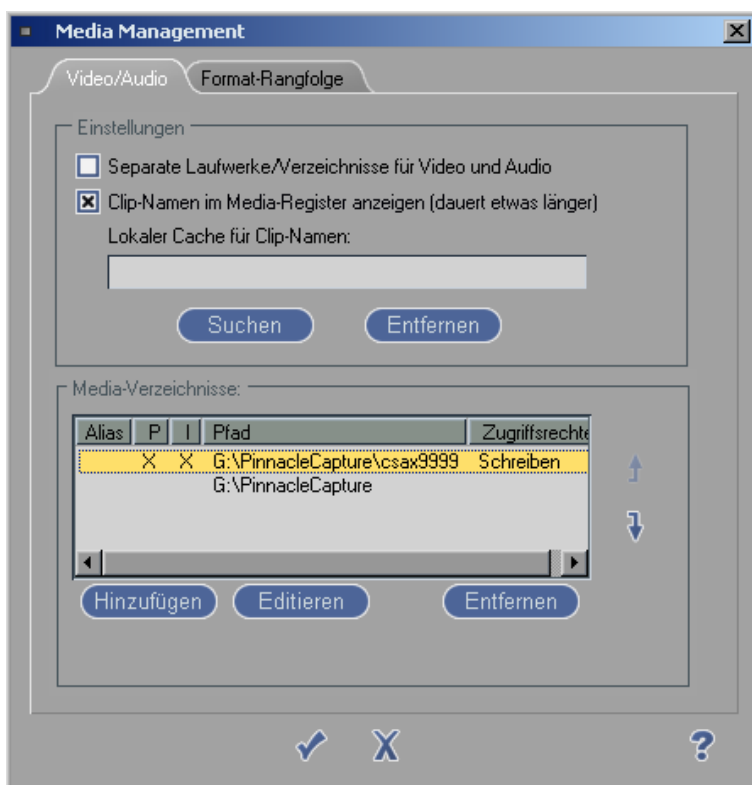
Media Management

Video/Audio | Format-Rangfolge

Einstellungen

Separate Laufwerke/Verzeichnisse für Video und Audio

Clip-Namen im Media-Register anzeigen (dauert etwas länger)

Lokaler Cache für Clip-Namen:

Suchen | Entfernen

Media-Verzeichnisse:

| Alias | P | I | Pfad | Zugriffsrechte |
|---|---|---|---|---|
| | X | X | G:\PinnacleCapture\csax9999 | Schreiben |
| | | | G:\PinnacleCapture | |

Hinzufügen | Editieren | Entfernen

?